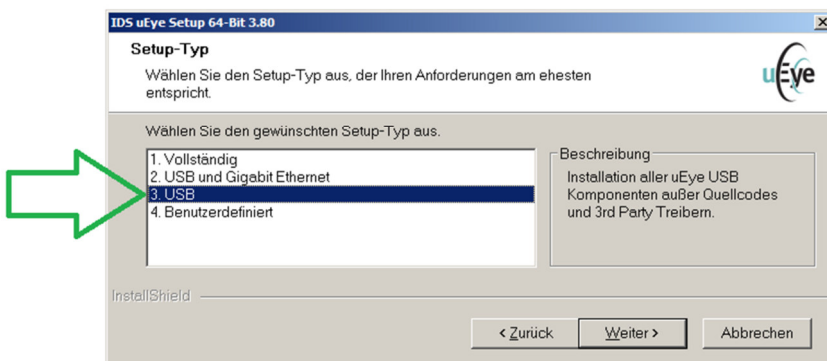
IDS uEye Setup 64-Bit 3.80

Setup-Typ

Wählen Sie den Setup-Typ aus, der Ihren Anforderungen am ehesten entspricht.

uEye

Wählen Sie den gewünschten Setup-Typ aus.

1. Vollständig
2. USB und Gigabit Ethernet
3. USB
4. Benutzerdefiniert

Beschreibung

Installation aller uEye USB Komponenten außer Quellcodes und 3rd Party Treibern.

InstallShield

< Zurück

Weiter >

Abbrechen